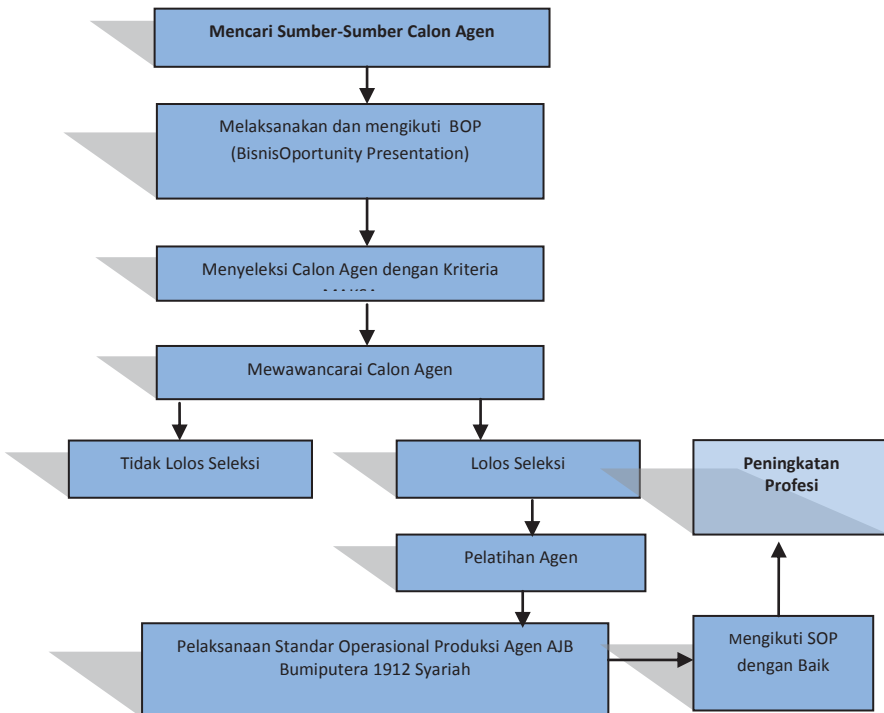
Mencari Sumber-Sumber Calon Agen

Melaksanakan dan mengikuti BOP (BisnisOportunity Presentation)

Menyeleksi Calon Agen dengan Kriteria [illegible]

Mewawancarai Calon Agen

Tidak Lolos Seleksi

Lolos Seleksi

Peningkatan Profesi

Pelatihan Agen

Pelaksanaan Standar Operasional Produksi Agen AJB Bumiputera 1912 Syariah

Mengikuti SOP dengan Baik